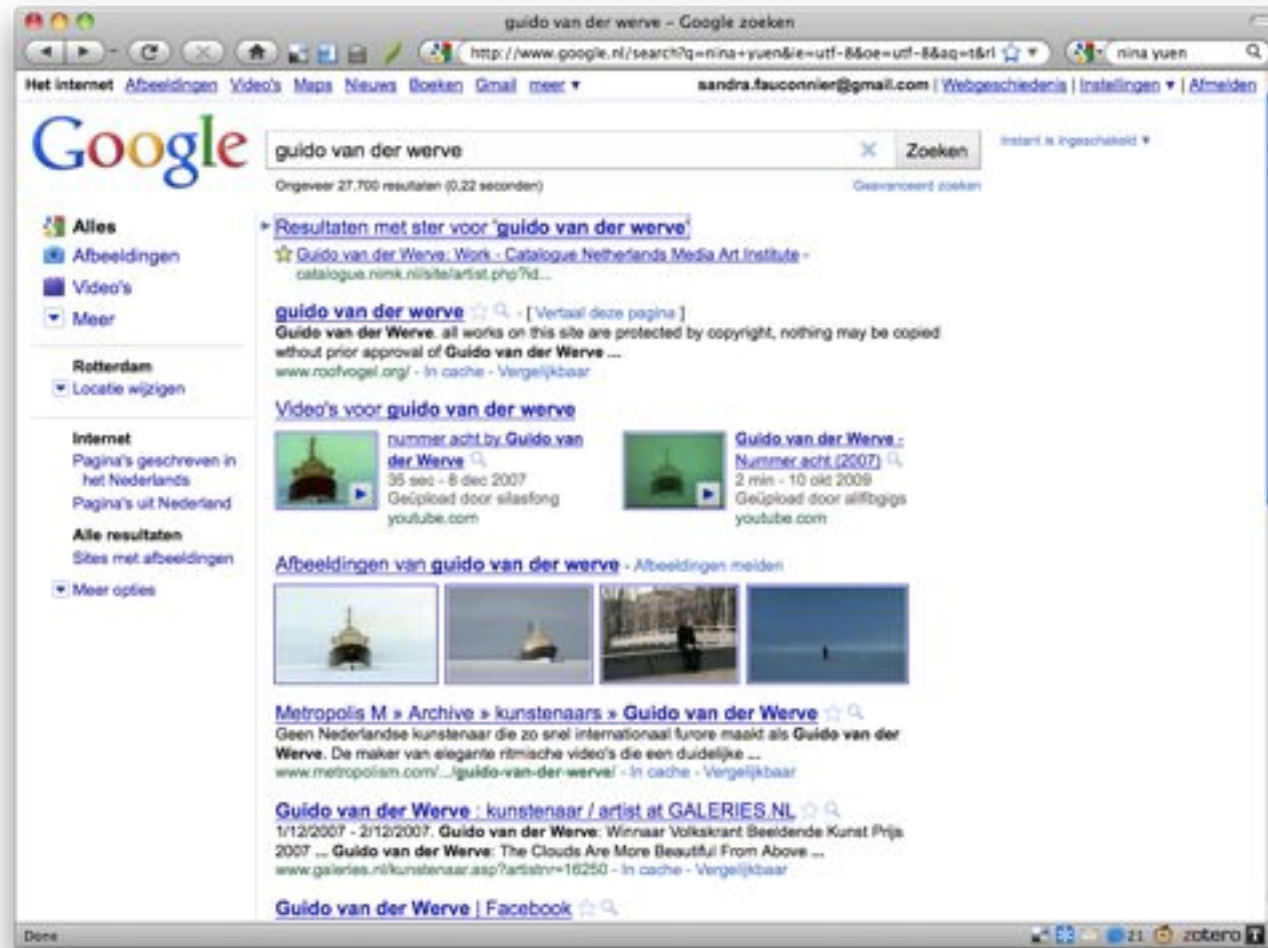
guido van der werve - Google zoeken

http://www.google.nl/search?q=nina+yuen&ie=utf-8&oe=utf-8&aq=t&rl

nina yuen

Het internet Afbeeldingen Video's Maps Nieuws Boeken Gmail meer ▾

sandra.fauconnier@gmail.com | Webgeschiedenis | Instellingen ▾ | Afmelden

Google

guido van der werve

Zoeken

Instant is ingeschakeld ▾

Ongeveer 27.700 resultaten (0,22 seconden)

Geavanceerd zoeken

Alles
Afbeeldingen
Video's
Meer

Rotterdam
Locatie wijzigen

Internet
Pagina's geschreven in het Nederlands
Pagina's uit Nederland
Alle resultaten
Sites met afbeeldingen

Meer opties

Resultaten met ster voor "guido van der werve"

Guido van der Werve: Work - Catalogue Netherlands Media Art Institute - catalogue.nimk.nl/site/artist.php?id...

guido van der werve - [ Vertaal deze pagina ]
Guido van der Werve. all works on this site are protected by copyright, nothing may be copied without prior approval of Guido van der Werve ...
www.roofvogel.org/ - In cache - Vergelijkbaar

Video's voor guido van der werve

nummer acht by Guido van der Werve
35 sec - 8 dec 2007
Geüpload door silasfong
youtube.com

Guido van der Werve - Nummer acht (2007)
2 min - 10 okt 2009
Geüpload door allfbgigs
youtube.com

Afbeeldingen van guido van der werve - Afbeeldingen melden

Metropolis M » Archive » kunstenaars » Guido van der Werve
Geen Nederlandse kunstenaar die zo snel internationaal furore maakt als Guido van der Werve. De maker van elegante ritmische video's die een duidelijke ...
www.metropolism.com/.../guido-van-der-werve/ - In cache - Vergelijkbaar

Guido van der Werve : kunstenaar / artist at GALERIES.NL
1/12/2007 - 2/12/2007. Guido van der Werve: Winnaar Volkskrant Beeldende Kunst Prijs 2007 ... Guido van der Werve: The Clouds Are More Beautiful From Above ...
www.galeries.nl/kunstenaar.asp?artistnr=16250 - In cache - Vergelijkbaar

Guido van der Werve | Facebook

Done

21 zotero